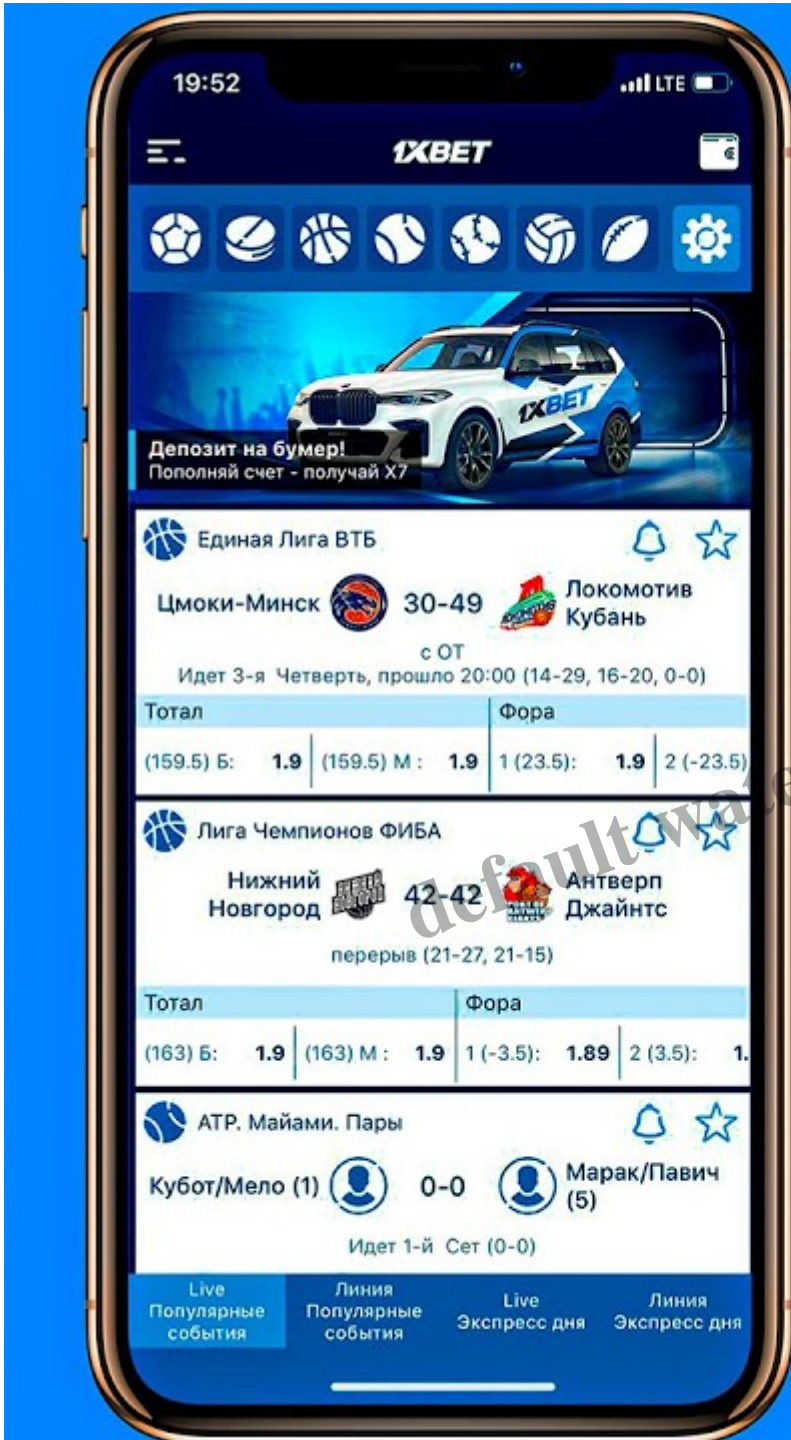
19:52

LTE

1XBET

Депозит на бумер!
Пополняй счет - получай X7

1XBET

Единая Лига ВТБ

Цмоки-Минск 30-49 Локомотив Кубань

с ОТ
Идет 3-я Четверть, прошло 20:00 (14-29, 16-20, 0-0)

| Тотал | | Фора | |
|---|---|---|---|
| (159.5) Б: 1.9 | (159.5) М : 1.9 | 1 (23.5): 1.9 | 2 (-23.5) |

Лига Чемпионов ФИБА

Нижний Новгород 42-42 Антверп Джайнтс

перерыв (21-27, 21-15)

| Тотал | | Фора | |
|---|---|---|---|
| (163) Б: 1.9 | (163) М : 1.9 | 1 (-3.5): 1.89 | 2 (3.5): 1. |

default

АТР. Майами. Пары

Кубот/Мело (1) 0-0 Марак/Павич (5)

Идет 1-й Сет (0-0)

Live Популярные события

Линия Популярные события

Live Экспресс дня

Линия Экспресс дня